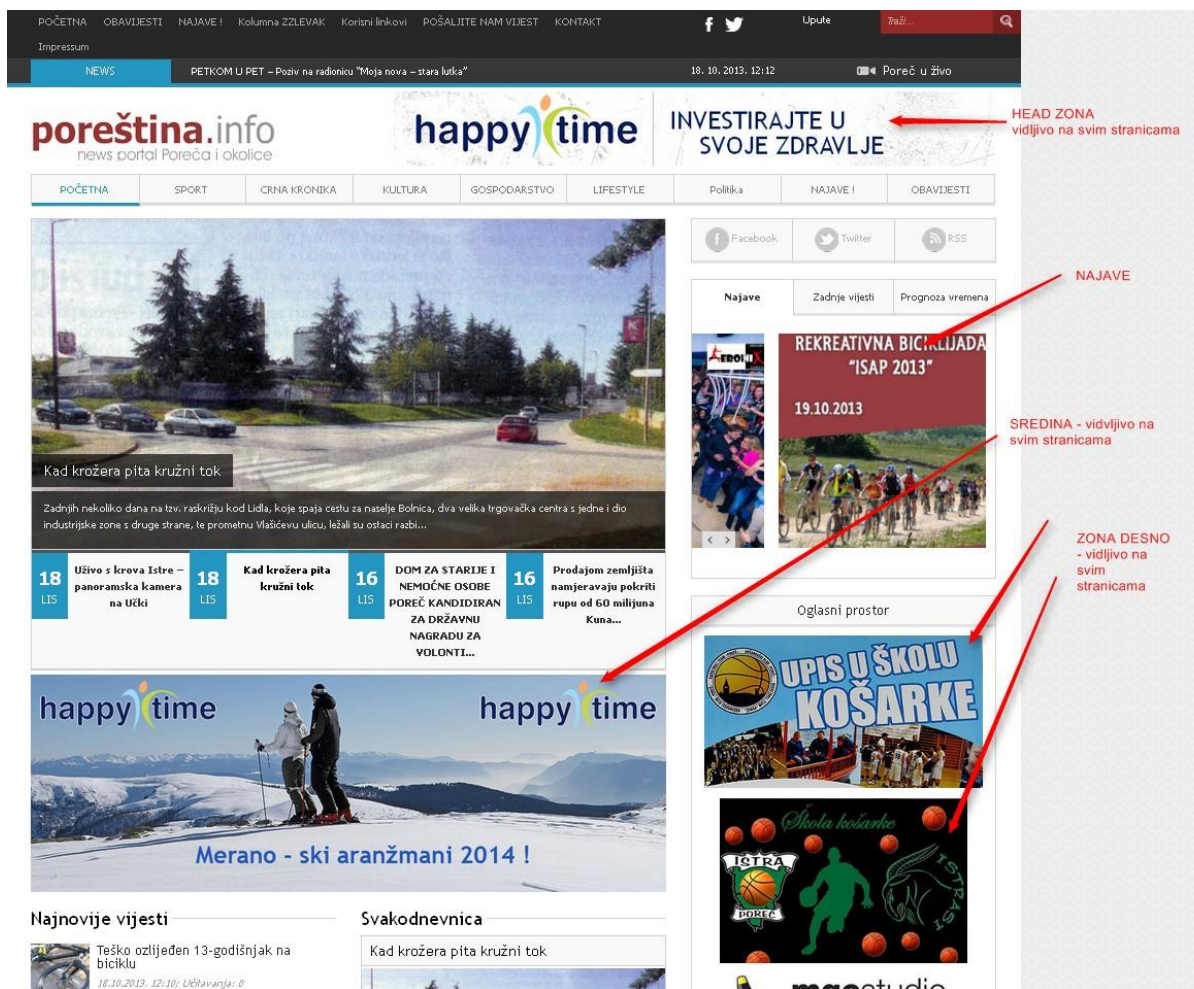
POČETNA OBAVIJESTI NAJAVE ! Kolumna ZZLEVAK Korisni linkovi POŠALJITE NAM VIJEST KONTAKT
Impressum
Upute
Traži...

NEWS PETKOM U PET – Poziv na radionicu "Moja nova – stara lutka" 18. 10. 2013. 12:12 Poreč u živo

poreština.info
news portal Poreča i okolice

happy time
INVESTIRAJTE U SVOJE ZDRAVLJE

HEAD ZONA
vidljivo na svim stranicama

POČETNA SPORT CRNA KRONIKA KULTURA GOSPODARSTVO LIFESTYLE Politika NAJAVE ! OBAVIJESTI

Kad krožera pita kružni tok

Zadnjih nekoliko dana na tzv. raskrižju kod Lidla, koje spaja cestu za naselje Bolnica, dva velika trgovačka centra s jedne i dio industrijske zone s druge strane, te prometnu Vlašićevu ulicu, ležali su ostaci razbi...

18 LIS Uživo s krova Istre – panoramska kamera na Učki
18 LIS Kad krožera pita kružni tok
16 LIS DOM ZA STARIJE I NEMOĆNE OSOBE POREČ KANDIDIRAN ZA DRŽAVNU NAGRADU ZA VOLONTI...
16 LIS Prodajom zemljišta namjeravaju pokriti rupu od 60 milijuna Kuna...

Facebook Twitter RSS

Najave Zadnje vijesti Prognoza vremena

NAJAVE

REKREATIVNA BICIKLIJADA "ISAP 2013"
19.10.2013

SREDINA - vidvljivo na svim stranicama

ZONA DESNO - vidljivo na svim stranicama

Oglasni prostor

UPIS U ŠKOLU KOŠARKE

Škola košarke
ISTRA POREČ
ISTRASI

happy time happy time
Merano - ski aranžmani 2014 !

Najnovije vijesti
Teško ozlijeđen 13-godišnjak na biciklu
18.10.2013. 12:10; Učitavanja: 0

Svakodnevnica
Kad krožera pita kružni tok

magstudio